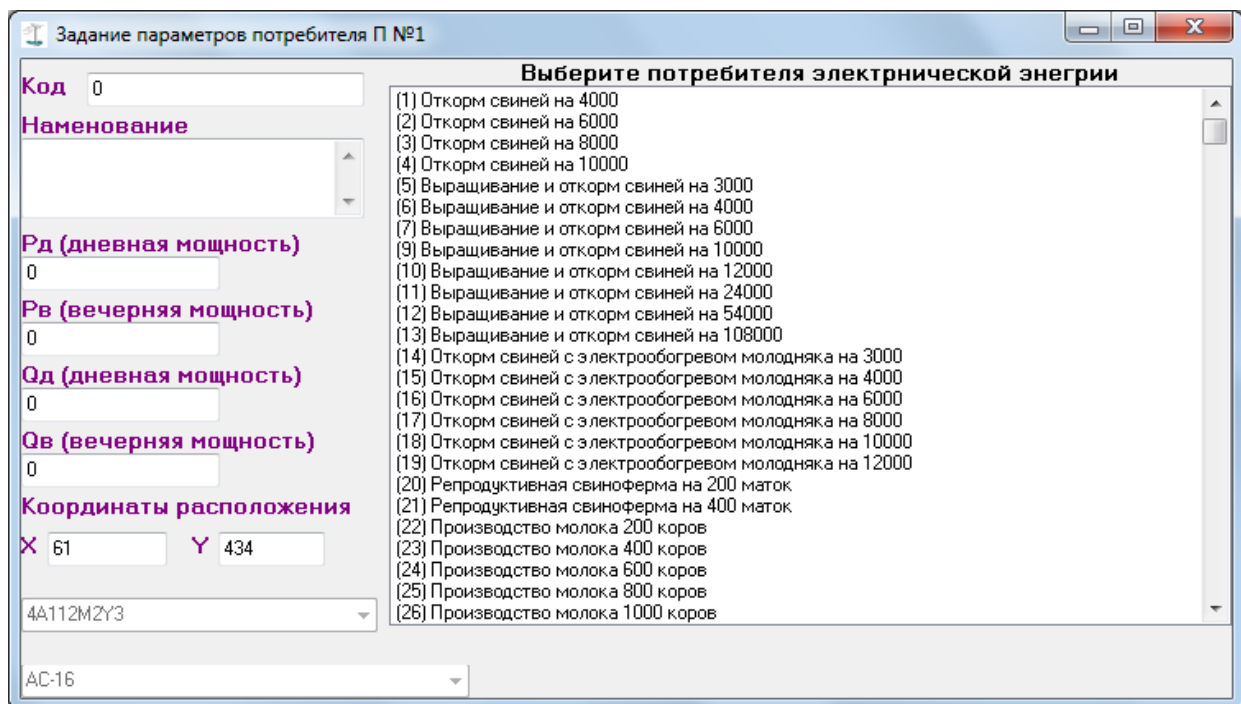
Задание параметров потребителя П №1

Код 0

Наменование

Рд (дневная мощность)
0

Рв (вечерняя мощность)
0

Qд (дневная мощность)
0

Qв (вечерняя мощность)
0

Координаты расположения

X 61 Y 434

4А112М2У3

АС-16

Выберите потребителя электрнической энегрии

(1) Откорм свиней на 4000
(2) Откорм свиней на 6000
(3) Откорм свиней на 8000
(4) Откорм свиней на 10000
(5) Выращивание и откорм свиней на 3000
(6) Выращивание и откорм свиней на 4000
(7) Выращивание и откорм свиней на 6000
(9) Выращивание и откорм свиней на 10000
(10) Выращивание и откорм свиней на 12000
(11) Выращивание и откорм свиней на 24000
(12) Выращивание и откорм свиней на 54000
(13) Выращивание и откорм свиней на 108000
(14) Откорм свиней с электрообогревом молодняка на 3000
(15) Откорм свиней с электрообогревом молодняка на 4000
(16) Откорм свиней с электрообогревом молодняка на 6000
(17) Откорм свиней с электрообогревом молодняка на 8000
(18) Откорм свиней с электрообогревом молодняка на 10000
(19) Откорм свиней с электрообогревом молодняка на 12000
(20) Репродуктивная свиноферма на 200 маток
(21) Репродуктивная свиноферма на 400 маток
(22) Производство молока 200 коров
(23) Производство молока 400 коров
(24) Производство молока 600 коров
(25) Производство молока 800 коров
(26) Производство молока 1000 коров